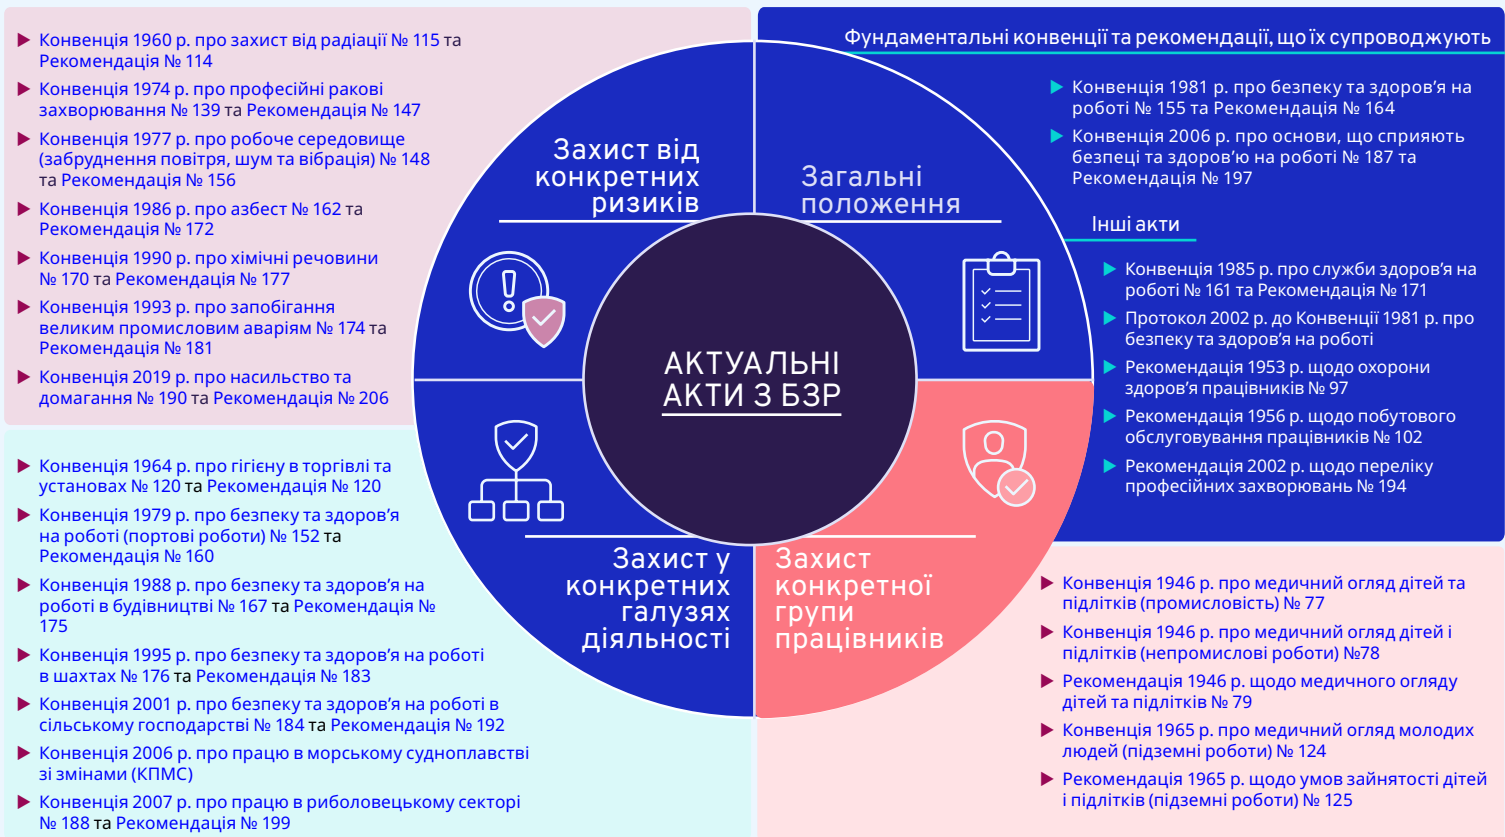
Конвенція 1960 р. про захист від радіації № 115 та Рекомендація № 114

Конвенція 1974 р. про професійні ракові захворювання № 139 та Рекомендація № 147

Конвенція 1977 р. про робоче середовище (забруднення повітря, шум та вібрація) № 148 та Рекомендація № 156

Конвенція 1986 р. про азбест № 162 та Рекомендація № 172

Конвенція 1990 р. про хімічні речовини № 170 та Рекомендація № 177

Конвенція 1993 р. про запобігання великим промисловим аваріям № 174 та Рекомендація № 181

Конвенція 2019 р. про насильство та домагання № 190 та Рекомендація № 206

Фундаментальні конвенції та рекомендації, що їх супроводжують

Конвенція 1981 р. про безпеку та здоров'я на роботі № 155 та Рекомендація № 164

Конвенція 2006 р. про основи, що сприяють безпеці та здоров'ю на роботі № 187 та Рекомендація № 197

Інші акти

Конвенція 1985 р. про служби здоров'я на роботі № 161 та Рекомендація № 171

Протокол 2002 р. до Конвенції 1981 р. про безпеку та здоров'я на роботі

Рекомендація 1953 р. щодо охорони здоров'я працівників № 97

Рекомендація 1956 р. щодо побутового обслуговування працівників № 102

Рекомендація 2002 р. щодо переліку професійних захворювань № 194

Захист від конкретних ризиків

Загальні положення

АКТУАЛЬНІ АКТИ З БЗР

Захист у конкретних галузях діяльності

Захист конкретної групи працівників

Конвенція 1964 р. про гігієну в торгівлі та установах № 120 та Рекомендація № 120

Конвенція 1979 р. про безпеку та здоров'я на роботі (портові роботи) № 152 та Рекомендація № 160

Конвенція 1988 р. про безпеку та здоров'я на роботі в будівництві № 167 та Рекомендація № 175

Конвенція 1995 р. про безпеку та здоров'я на роботі в шахтах № 176 та Рекомендація № 183

Конвенція 2001 р. про безпеку та здоров'я на роботі в сільському господарстві № 184 та Рекомендація № 192

Конвенція 2006 р. про працю в морському судноплавстві зі змінами (КПМС)

Конвенція 2007 р. про працю в риболовецькому секторі № 188 та Рекомендація № 199

Конвенція 1946 р. про медичний огляд дітей та підлітків (промисловість) № 77

Конвенція 1946 р. про медичний огляд дітей і підлітків (непромислові роботи) №78

Рекомендація 1946 р. щодо медичного огляду дітей та підлітків № 79

Конвенція 1965 р. про медичний огляд молодих людей (підземні роботи) № 124

Рекомендація 1965 р. щодо умов зайнятості дітей і підлітків (підземні роботи) № 125